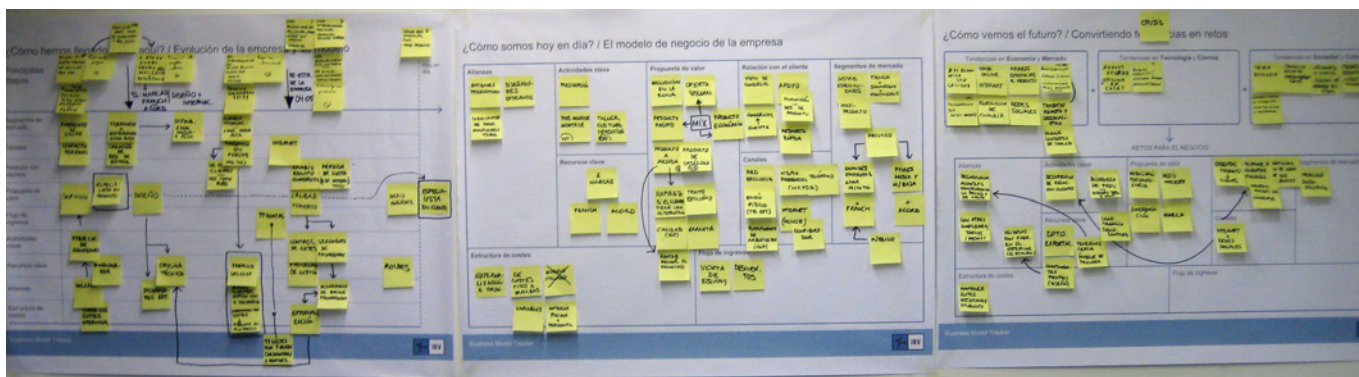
¿Cómo hemos llegado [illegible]aquí? / Evolución de la empres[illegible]

Principales hitos

Segmentos de mercado

Canales

Relación con clientes

Propuesta de valor

Flujo de ingresos

Actividades clave

Recursos clave

Alianzas

Estructura de costes

DISEÑO + IMPRIMAC.

DISEÑO

CRISIS

ESPECIALISTA EN CALIDAD

Business Model Tracker

IRV

¿Cómo somos hoy en día? / El modelo de negocio de la empresa

Alianzas

Actividades clave

Propuesta de valor

Relación con el cliente

Segmentos de mercado

Recursos clave

Canales

Estructura de costes

Flujo de ingresos

MIX

FRANCIA

MADRID

VENTA DE DISEÑOS

DESARROS

Business Model Tracker

IRV

¿Cómo vemos el futuro? / Convirtiendo t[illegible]cias en retos

CRISIS

Tendencias en Economía y Mercado

Tendencias en Tecnología y Ciencia

Tendencias en Sociedad y Cultura

RETOS PARA EL NEGOCIO

Alianzas

Actividades clave

Propuesta de valor

Segmentos de mercado

Recursos clave

Canales

Estructura de costes

Flujo de ingresos

REDES SOCIALES

DPTO EXPORTAC.

MARCA